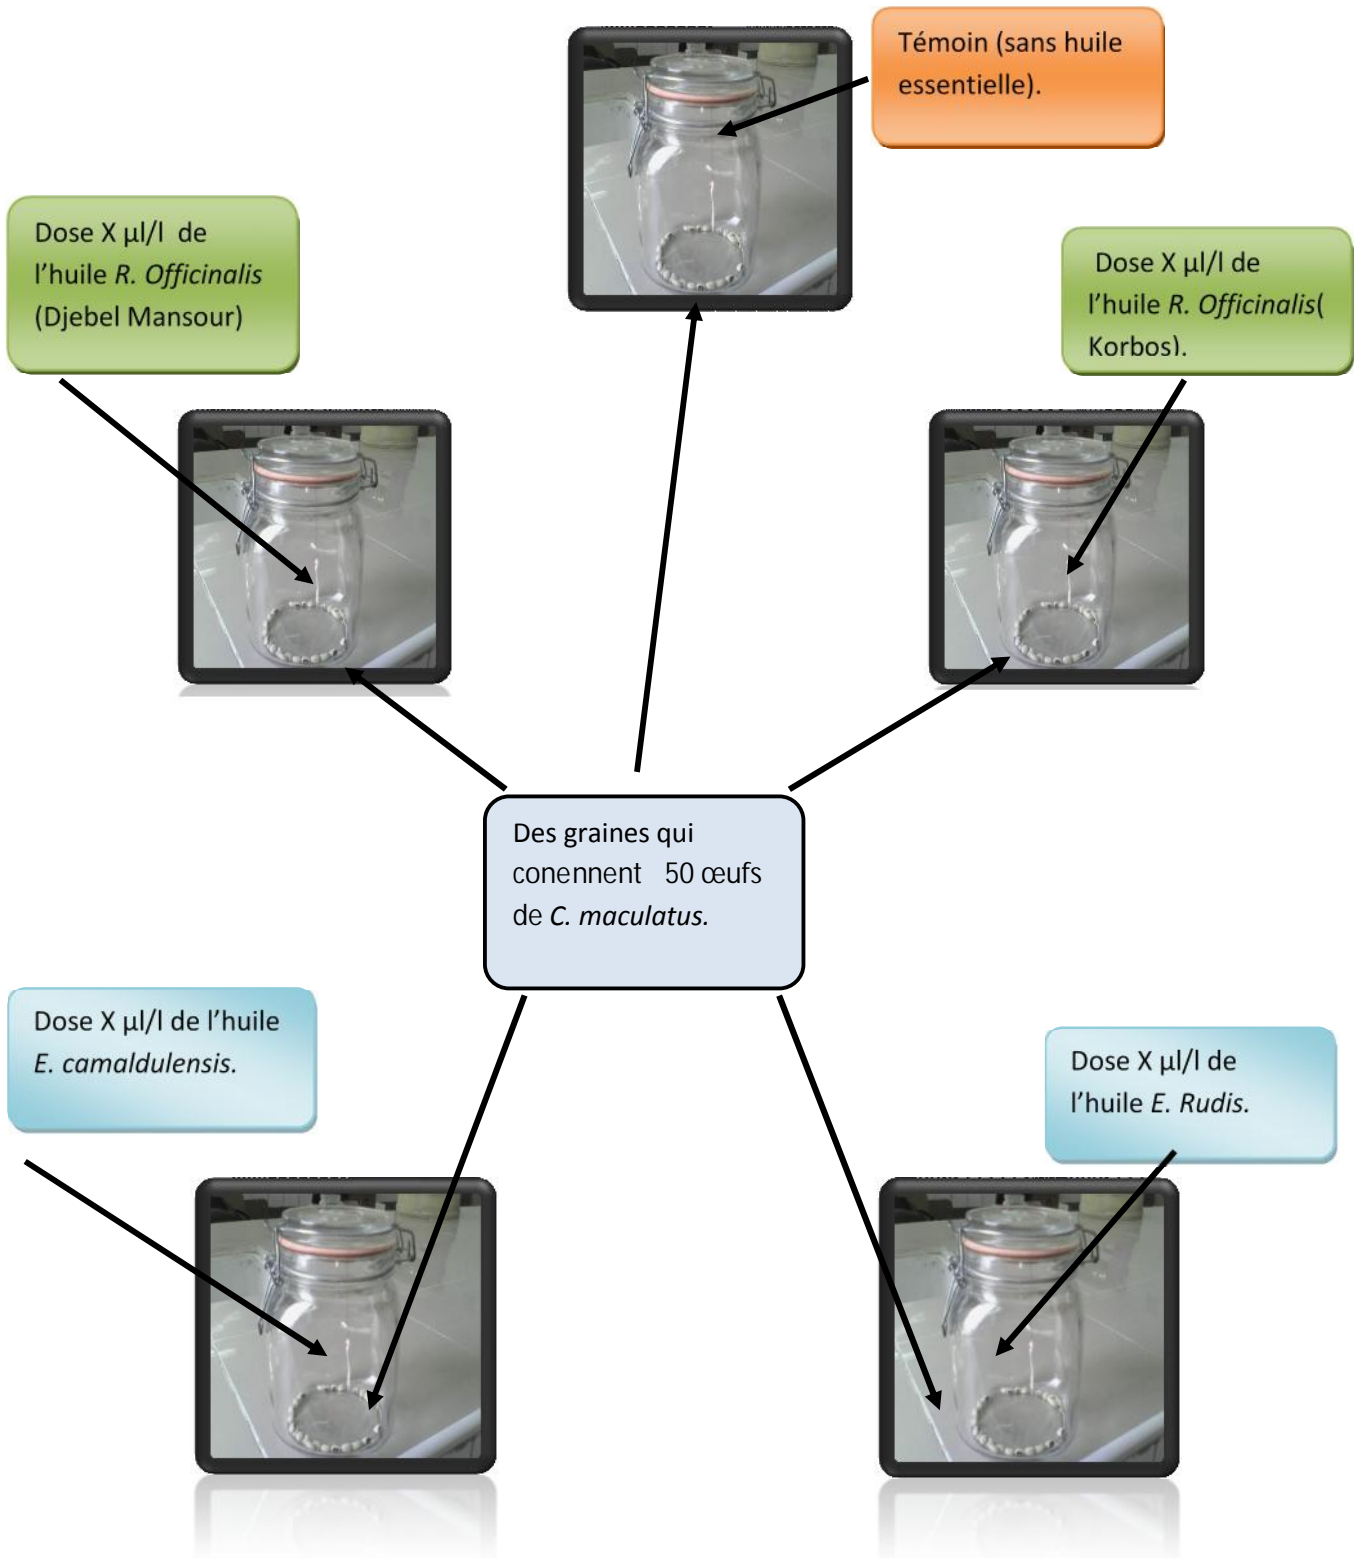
Témoin (sans huile essentielle).

Dose X µl/l de l'huile *R. Officinalis* (Djebel Mansour)

Dose X µl/l de l'huile *R. Officinalis*( Korbos).

Des graines qui conennent 50 œufs de *C. maculatus.*

Dose X µl/l de l'huile *E. camaldulensis.*

Dose X µl/l de l'huile *E. Rudis.*